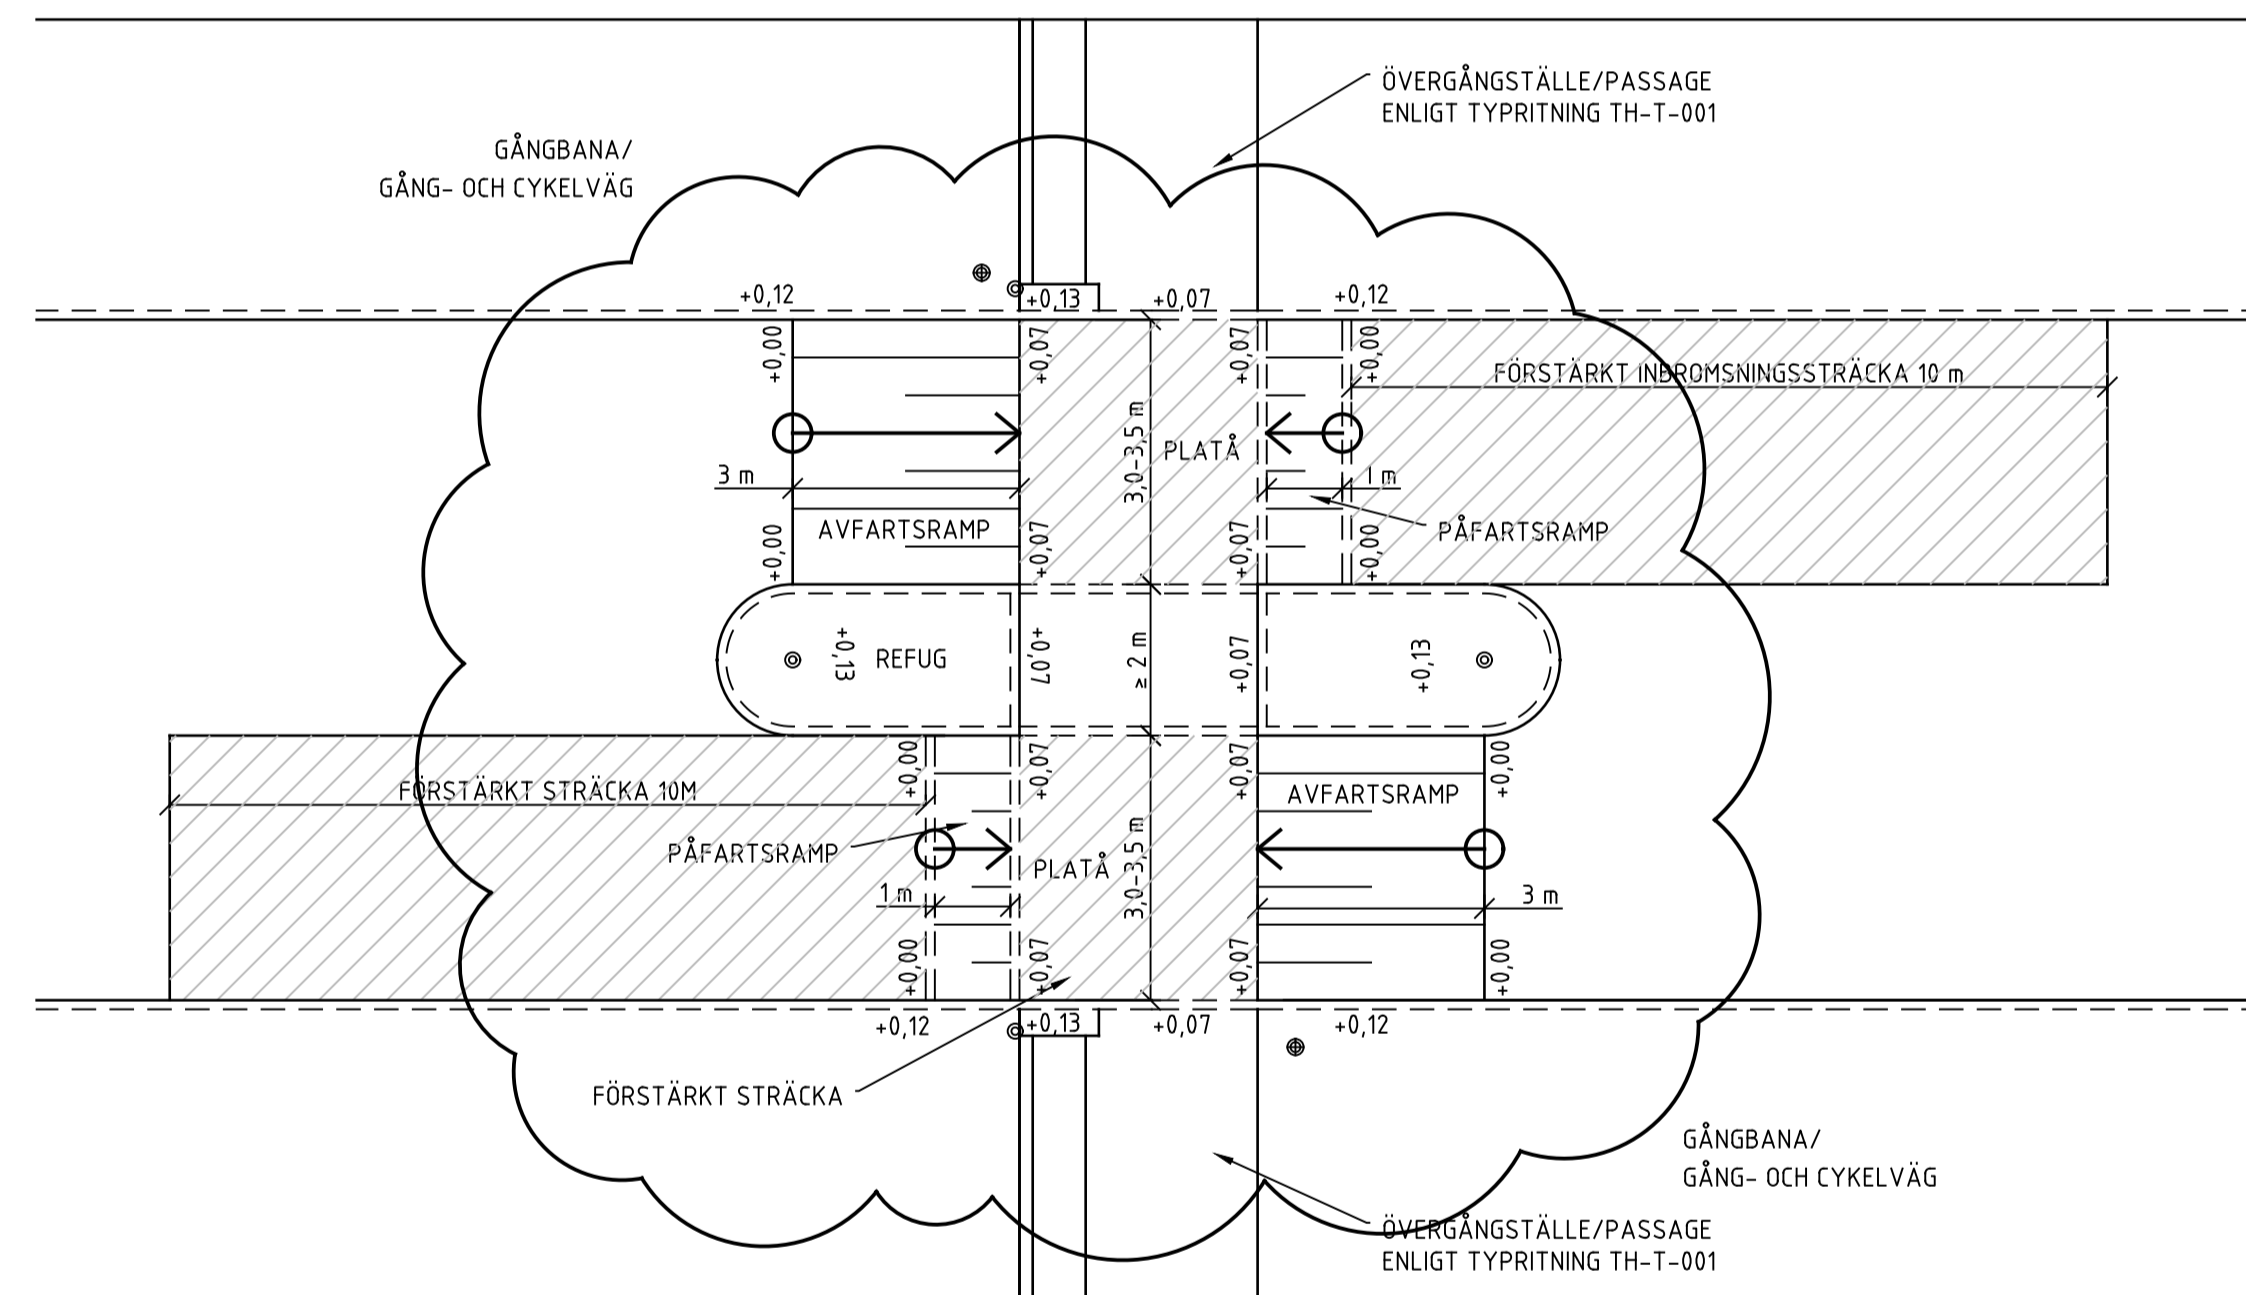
ÖVERGÅNGSTÄLLE/PASSAGE
ENLIGT TYPRITNING TH-T-001

GÅNGBANA/
GÅNG- OCH CYKELVÄG

+0,12
+0,13
+0,07
+0,12

+0,00
+0,07
+0,07
+0,00

FÖRSTÄRKT INBROMSNINGSSTRÄCKA 10 m

3,0-3,5 m
PLATÅ

3 m
1 m

AVFARTSRAMP
PÅFARTSRAMP

+0,00
+0,07
+0,07
+0,00

+0,13
REFUG
+0,07
≥ 2 m
+0,07
+0,13

+0,00
+0,07
+0,07
+0,00

FÖRSTÄRKT STRÄCKA 10M

AVFARTSRAMP

PÅFARTSRAMP

PLATÅ
3,0-3,5 m

1 m
3 m

+0,00
+0,07
+0,07
+0,00

+0,12
+0,13
+0,07
+0,12

FÖRSTÄRKT STRÄCKA

GÅNGBANA/
GÅNG- OCH CYKELVÄG

ÖVERGÅNGSTÄLLE/PASSAGE
ENLIGT TYPRITNING TH-T-001